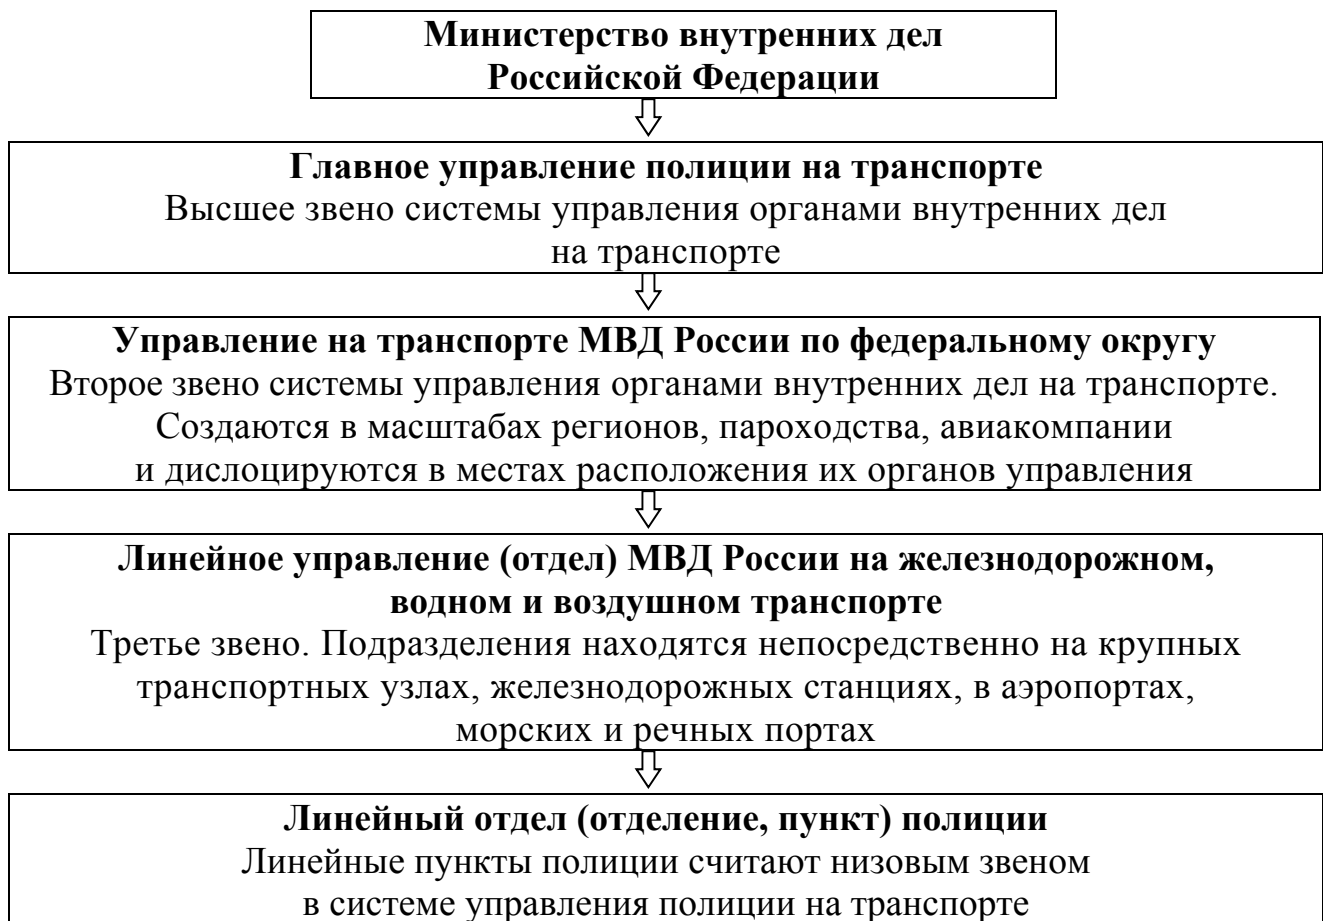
Министерство внутренних дел Российской Федерации

Главное управление полиции на транспорте
Высшее звено системы управления органами внутренних дел на транспорте

Управление на транспорте МВД России по федеральному округу
Второе звено системы управления органами внутренних дел на транспорте. Создаются в масштабах регионов, пароходства, авиакомпании и дислоцируются в местах расположения их органов управления

Линейное управление (отдел) МВД России на железнодорожном, водном и воздушном транспорте
Третье звено. Подразделения находятся непосредственно на крупных транспортных узлах, железнодорожных станциях, в аэропортах, морских и речных портах

Линейный отдел (отделение, пункт) полиции
Линейные пункты полиции считают низовым звеном в системе управления полиции на транспорте